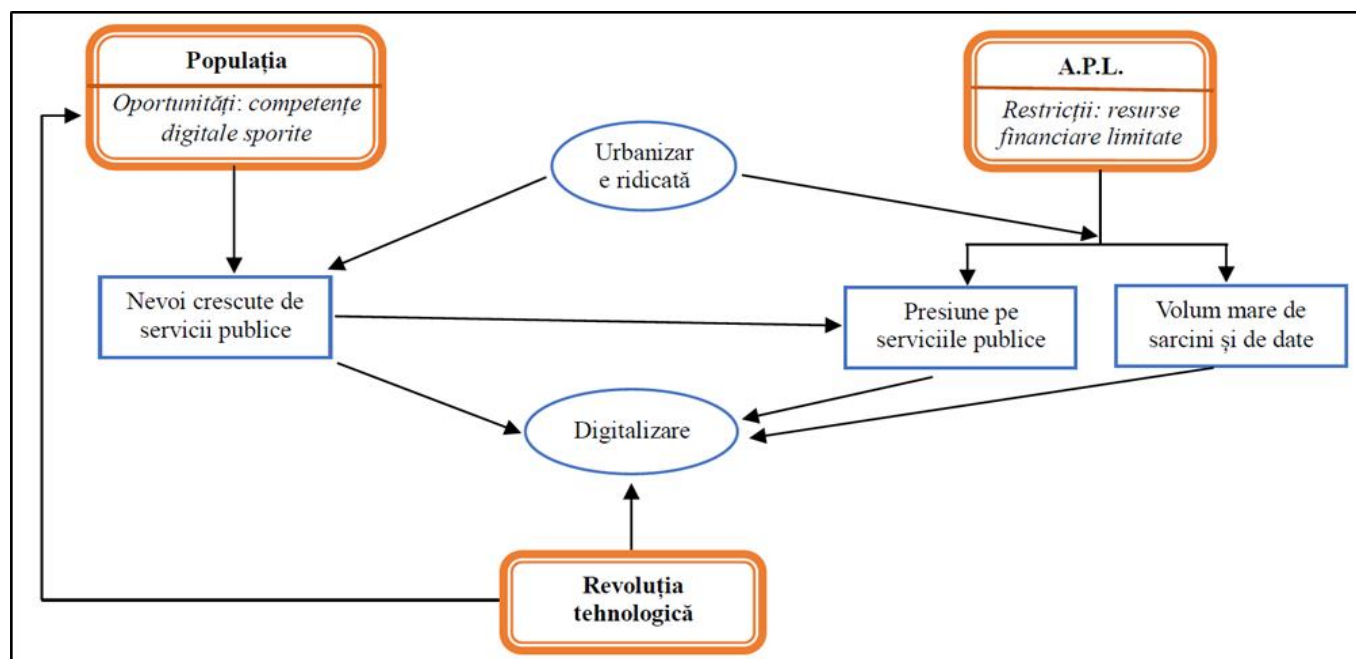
**Populația**
*Oportunități: competențe digitale sporite*

**A.P.L.**
*Restricții: resurse financiare limitate*

Urbanizar e ridicată

Nevoi crescute de servicii publice

Presiune pe serviciile publice

Volum mare de sarcini și de date

Digitalizare

**Revoluția tehnologică**